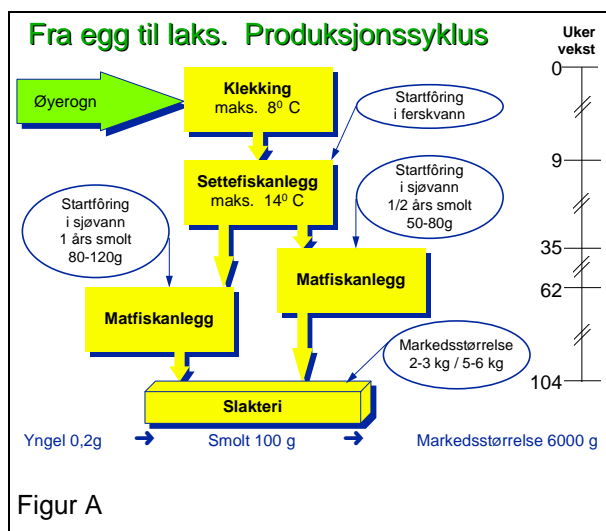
Fra egg til laks. Produksjonssyklus

Uker vekst

0

Øyerogn

Klekking maks. $8^0$ C

Startfôring i ferskvann

9

Settefiskanlegg maks. $14^0$ C

Startfôring i sjøvann 1/2 års smolt 50-80g

Startfôring i sjøvann 1 års smolt 80-120g

35

Matfiskanlegg

62

Matfiskanlegg

Markedsstørrelse 2-3 kg / 5-6 kg

104

Slakteri

Yngel 0,2g → Smolt 100 g → Markedsstørrelse 6000 g

Figur A